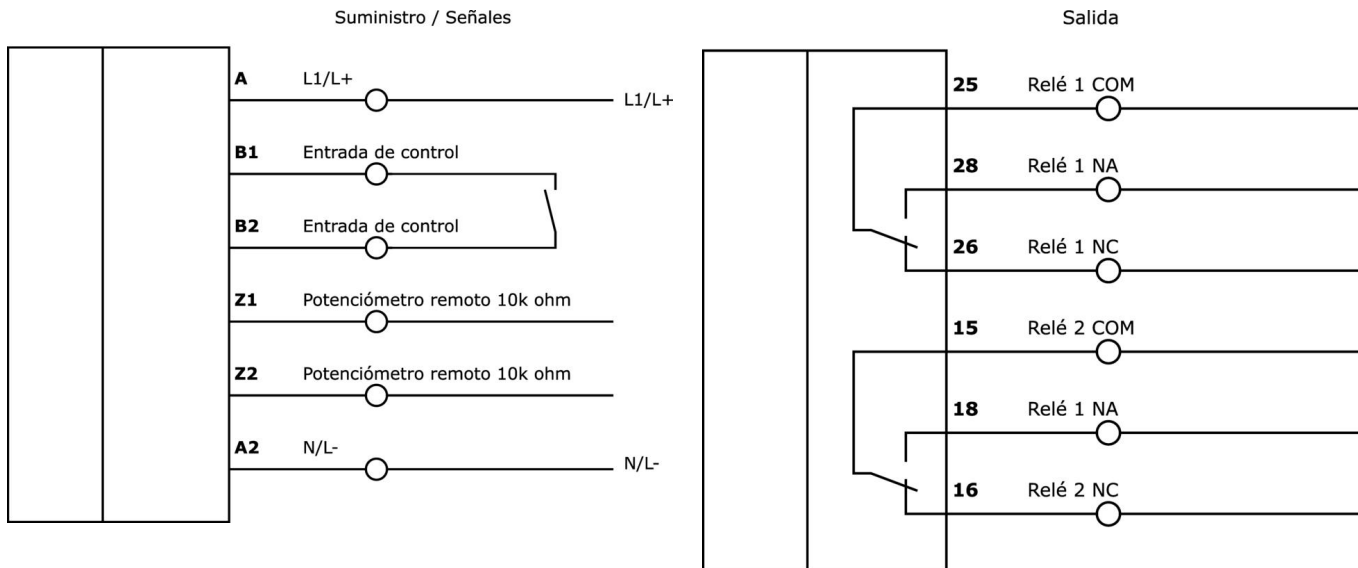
Suministro / Señales

A L1/L+ L1/L+

B1 Entrada de control

B2 Entrada de control

Z1 Potenciómetro remoto 10k ohm

Z2 Potenciómetro remoto 10k ohm

A2 N/L- N/L-

Salida

25 Relé 1 COM

28 Relé 1 NA

26 Relé 1 NC

15 Relé 2 COM

18 Relé 1 NA

16 Relé 2 NC